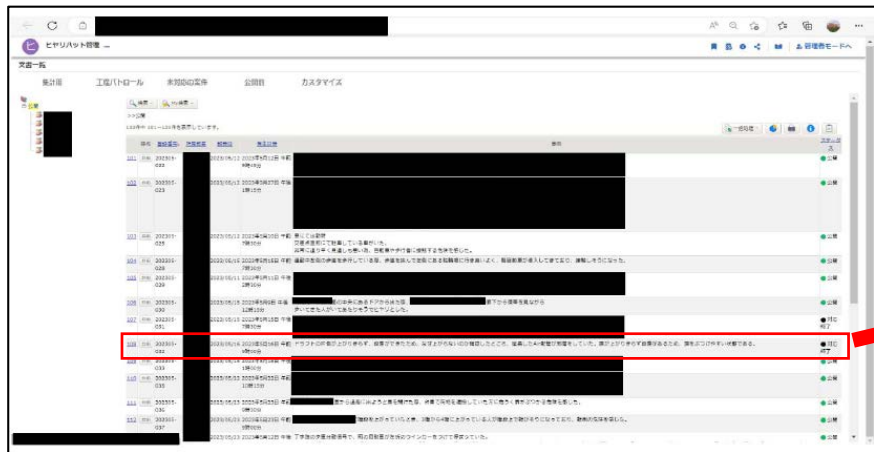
ヒヤリハット管理 ...

管理者モードへ

文書一覧

集計表　工程パトロール　未対応の案件　公開日　カスタマイズ

公開

検索　My検索

>>公開

103件中 101～103件を表示しています。

一覧印刷

番号　登録番号　課題　報告日　発生日時　事例　ステータス

101　202305-022　2023/05/12　2023年5月12日 午前9時0分　公開

102　202305-023　2023年5月07日 午後1時0分　公開

103　202305-025　2023/05/12　2023年5月10日 午前7時30分　寄ってくる歩行者　歩道走行中に...　公開

104　202305-028　2023/05/15　2023年5月15日 午前7時30分　公開

105　202305-029　2023/05/11　2023年5月11日 午後2時30分　公開

106　202305-030　2023/05/16　2023年5月9日 午後12時30分　公開

107　202305-031　2023年5月15日 午前7時30分　対応終了

108　202305-032　2023/05/16　2023年5月16日 午前9時0分　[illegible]　対応終了

109　202305-033　2023年5月16日 午前11時30分　公開

110　202305-035　2023/05/22　2023年5月22日 午前10時15分　公開

111　202305-036　2023/05/23　2023年5月23日 午前　公開

112　202305-037　2023/05/23　2023年5月23日 午前　公開

2023/05/23　2023年4月12日 午前　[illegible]　公開